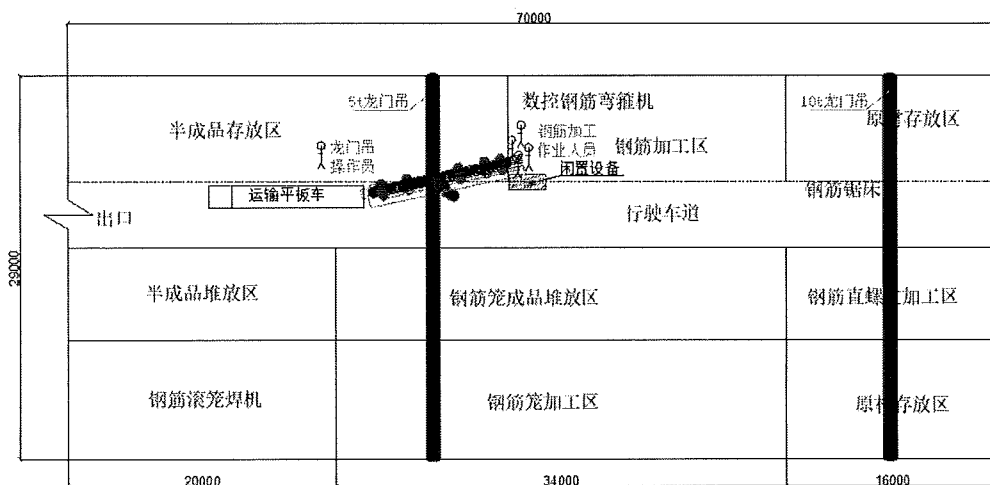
70000

5t龙门吊

数控钢筋弯箍机

10t龙门吊

半成品存放区

龙门吊操作员

钢筋加工作业人员

钢筋加工区

原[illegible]存放区

闲置设备

运输平板车

钢筋锯床

出口

行驶车道

29000

半成品堆放区

钢筋笼成品堆放区

钢筋直螺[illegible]加工区

钢筋滚笼焊机

钢筋笼加工区

原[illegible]存放区

20000

34000

16000